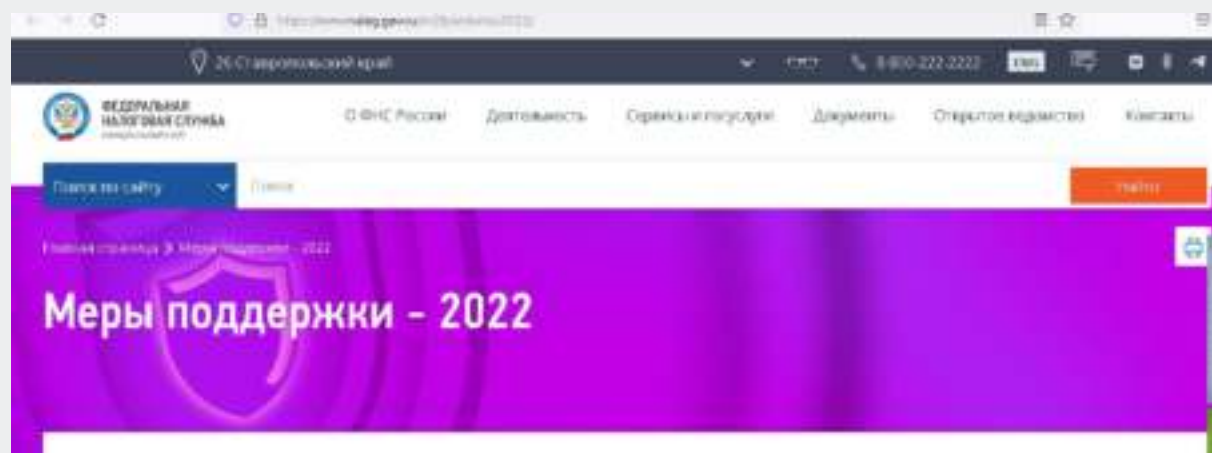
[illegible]

26 Ставропольский край 8-800-222-2222 ENG

ФЕДЕРАЛЬНАЯ НАЛОГОВАЯ СЛУЖБА

О ФНС России Деятельность Сервисы и госуслуги Документы Открытое ведомство Контакты

Поиск по сайту Поиск Найти

Главная страница > Меры поддержки - 2022

Меры поддержки - 2022